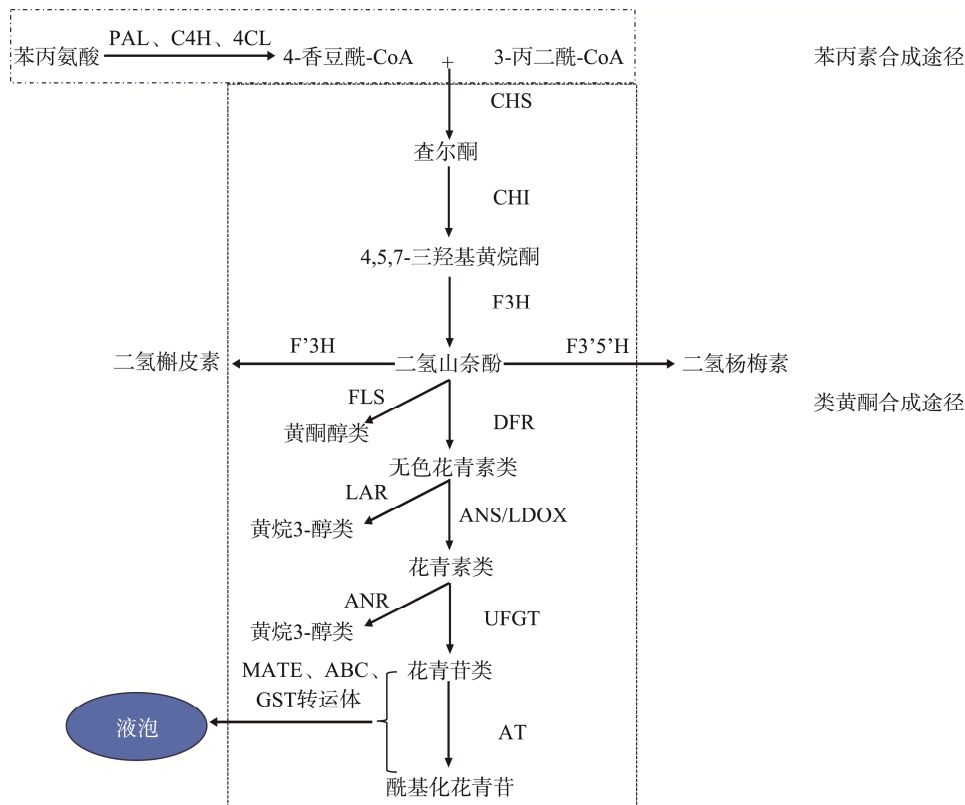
苯丙氨酸 PAL、C4H、4CL 4-香豆酰-CoA + 3-丙二酰-CoA

苯丙素合成途径

CHS

查尔酮

CHI

4,5,7-三羟基黄烷酮

F3H

二氢槲皮素 F'3H 二氢山奈酚 F3'5'H 二氢杨梅素

类黄酮合成途径

FLS

黄酮醇类

DFR

无色花青素类

LAR

黄烷3-醇类

ANS/LDOX

花青素类

ANR

黄烷3-醇类

UFGT

MATE、ABC、GST转运体

花青苷类

液泡

AT

酰基化花青苷